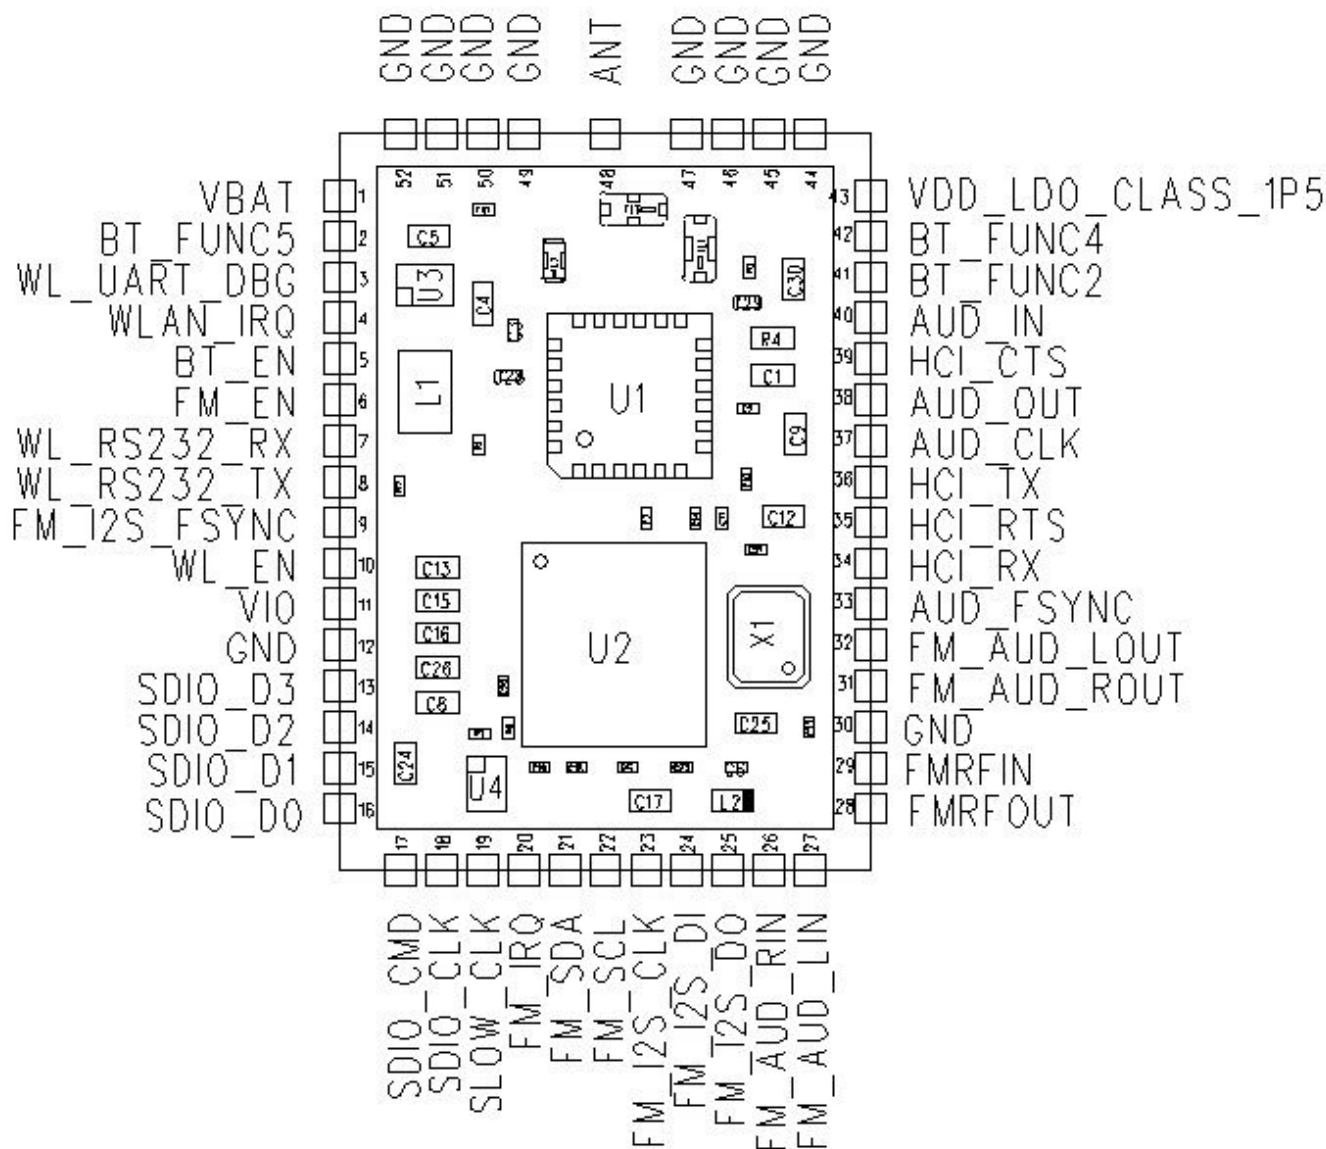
GND GND GND GND ANT GND GND GND GND

52 51 50 49 48 47 46 45 44

VBAT 1
BT_FUNC5 2
WL_UART_DBG 3
WLAN_IRQ 4
BT_EN 5
FM_EN 6
WL_RS232_RX 7
WL_RS232_TX 8
FM_I2S_FSYNC 9
WL_EN 10
VIO 11
GND 12
SDIO_D3 13
SDIO_D2 14
SDIO_D1 15
SDIO_D0 16

43 VDD_LDO_CLASS_1P5
42 BT_FUNC4
41 BT_FUNC2
40 AUD_IN
39 HCI_CTS
38 AUD_OUT
37 AUD_CLK
36 HCI_TX
35 HCI_RTS
34 HCI_RX
33 AUD_FSYNC
32 FM_AUD_LOUT
31 FM_AUD_ROUT
30 GND
29 FMRFIN
28 FMRFOUT

C5 U3 C4 C30 C29 R4 C1 L1 C23 U1 C9 C12 C13 C15 C16 C26 C8 U2 X1 C25 C24 U4 C17 L2

17 18 19 20 21 22 23 24 25 26 27

SDIO_CMD
SDIO_CLK
SLOW_CLK
FM_IRQ
FM_SDA
FM_SCL
FM_I2S_CLK
FM_I2S_DI
FM_I2S_DO
FM_AUD_RIN
FM_AUD_LIN